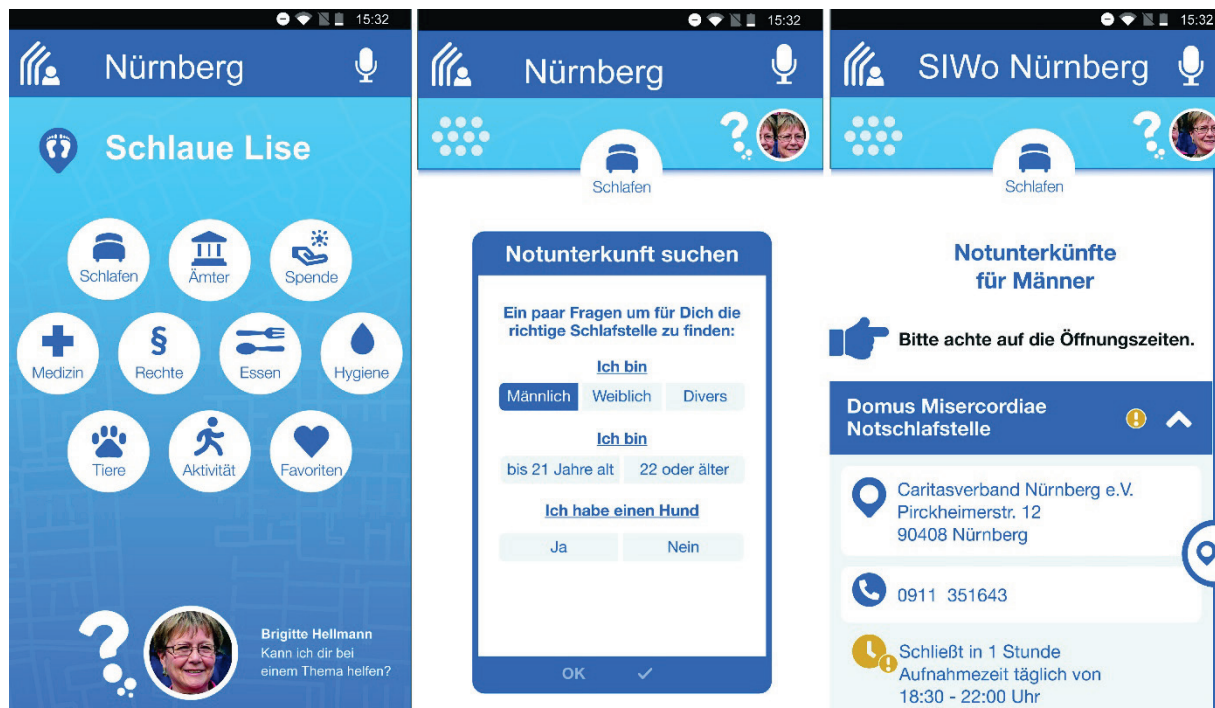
15:32

Nürnberg

Schlaue Lise

Schlafen
Ämter
Spende
Medizin
Rechte
Essen
Hygiene
Tiere
Aktivität
Favoriten

Brigitte Hellmann
Kann ich dir bei einem Thema helfen?

15:32

Nürnberg

Schlafen

Notunterkunft suchen

Ein paar Fragen um für Dich die richtige Schlafstelle zu finden:

Ich bin

| Männlich | Weiblich | Divers |
|---|---|---|

Ich bin

| bis 21 Jahre alt | 22 oder älter |
|---|---|

Ich habe einen Hund

| Ja | Nein |
|---|---|

OK ✓

15:32

SIWo Nürnberg

Schlafen

Notunterkünfte für Männer

Bitte achte auf die Öffnungszeiten.

Domus Misercordiae Notschlafstelle

Caritasverband Nürnberg e.V.
Pirckheimerstr. 12
90408 Nürnberg

0911 351643

Schließt in 1 Stunde
Aufnahmezeit täglich von
18:30 - 22:00 Uhr